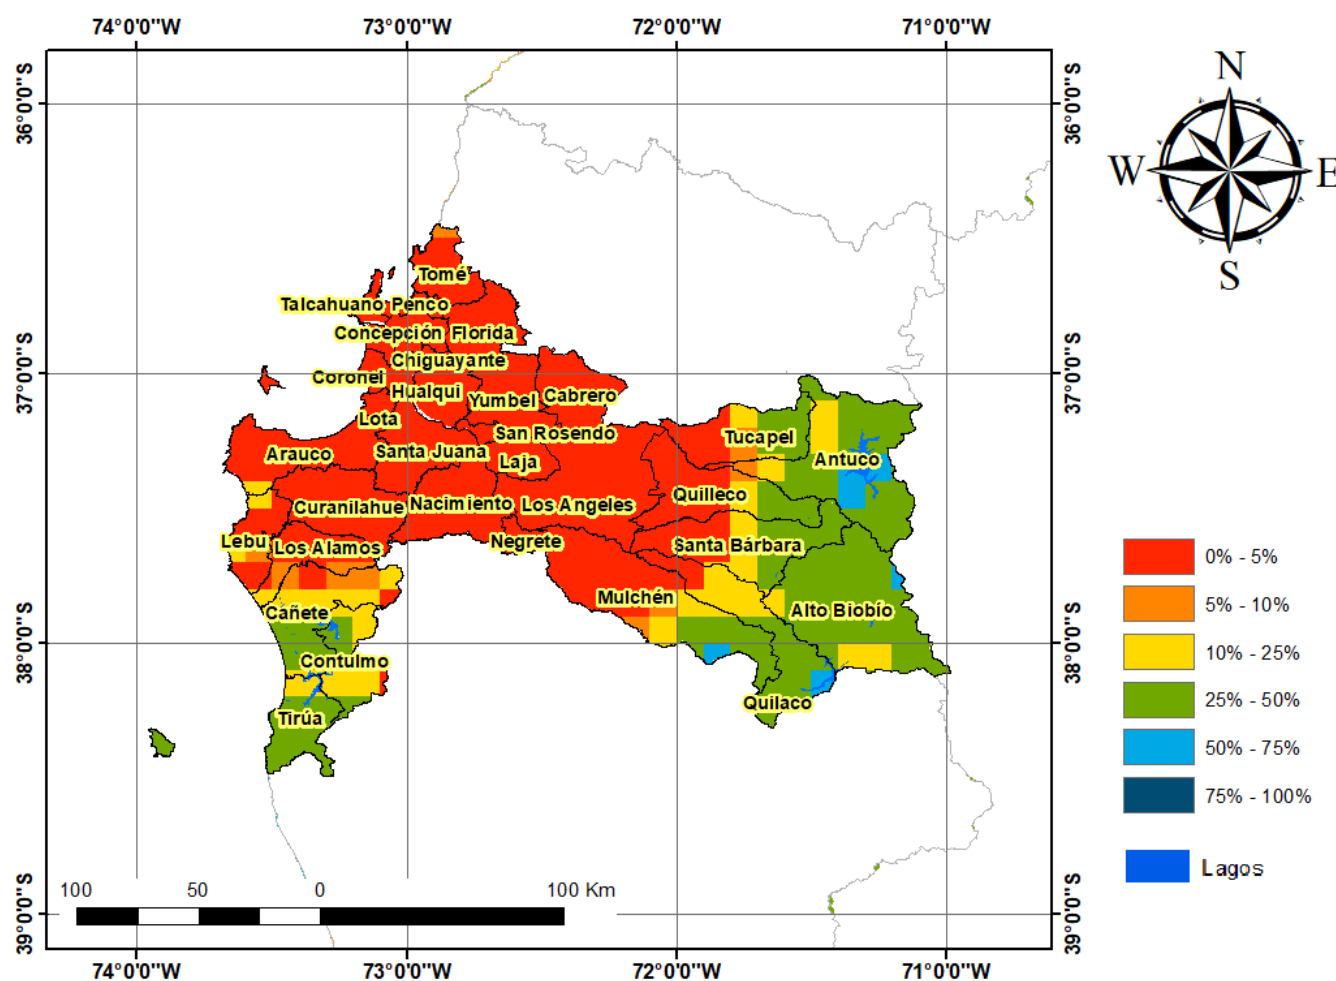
74°0'0"W 73°0'0"W 72°0'0"W 71°0'0"W

36°0'0"S 37°0'0"S 38°0'0"S 39°0'0"S

N
W E
S

Tomé
Talcahuano Penco
Concepción Florida
Chiguayante
Coronel
Hualqui
Yumbel Cabrero
Lota
San Rosendo
Tucapel
Arauco
Santa Juana
Laja
Antuco
Quilleco
Curanilahue Nacimiento Los Angeles
Lebu
Los Alamos
Negrete
Santa Bárbara
Mulchén
Cañete
Alto Biobío
Contulmo
Quilaco
Tirúa

0% - 5%
5% - 10%
10% - 25%
25% - 50%
50% - 75%
75% - 100%
Lagos

100 50 0 100 Km

74°0'0"W 73°0'0"W 72°0'0"W 71°0'0"W

36°0'0"S 37°0'0"S 38°0'0"S 39°0'0"S